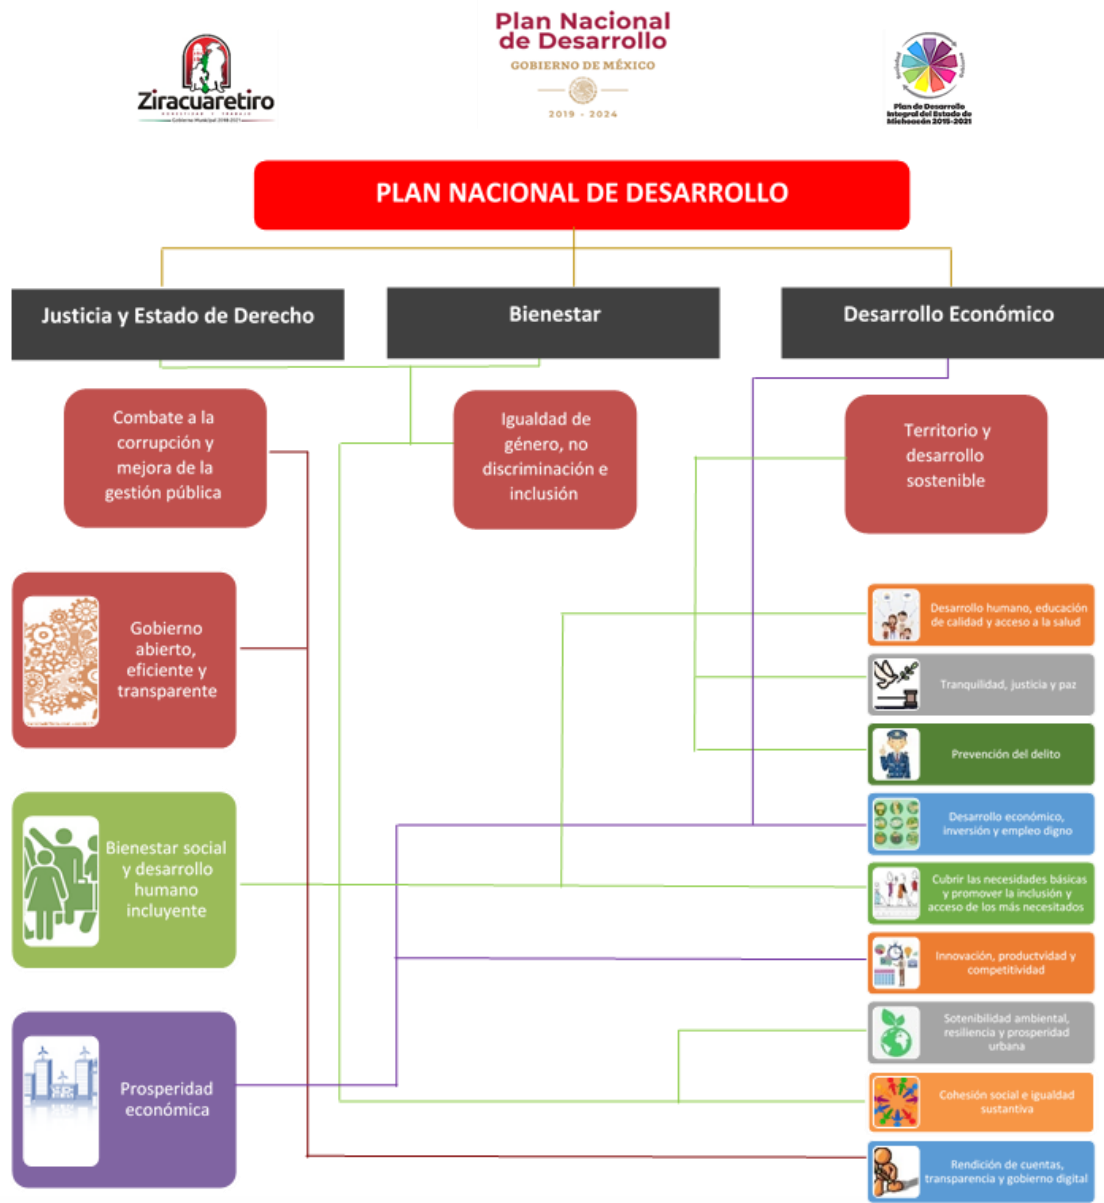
Ziracuaretiro
Gobierno Municipal 2018-2021

Plan Nacional de Desarrollo
GOBIERNO DE MÉXICO
2019 - 2024

Plan de Desarrollo Integral del Estado de Michoacán 2015-2021

PLAN NACIONAL DE DESARROLLO

Justicia y Estado de Derecho

Bienestar

Desarrollo Económico

Combate a la corrupción y mejora de la gestión pública

Igualdad de género, no discriminación e inclusión

Territorio y desarrollo sostenible

Gobierno abierto, eficiente y transparente

Bienestar social y desarrollo humano incluyente

Prosperidad económica

Desarrollo humano, educación de calidad y acceso a la salud

Tranquilidad, justicia y paz

Prevención del delito

Desarrollo económico, inversión y empleo digno

Cubrir las necesidades básicas y promover la inclusión y acceso de los más necesitados

Innovación, productvidad y competitividad

Sotenibilidad ambiental, resiliencia y prosperidad urbana

Cohesión social e igualdad sustantiva

Rendición de cuentas, transparencia y gobierno digital